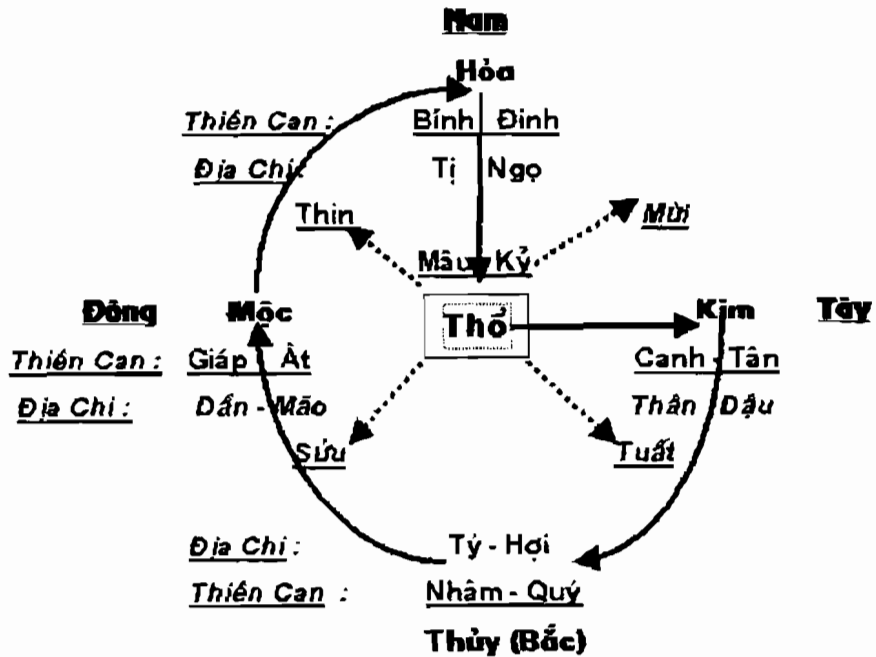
Nam

Hỏa

Thiên Can :

Bính Đinh

Địa Chi:

Tị Ngọ

Thìn

Mùi

Mậu Kỷ

Đông

Mộc

Thổ

Kim

Tây

Thiên Can :

Giáp - Ất

Canh - Tân

Địa Chi :

Dần - Mão

Thân Dậu

Sửu

Tuất

Địa Chi :

Tý - Hợi

Thiên Can :

Nhâm - Quý

Thủy (Bắc)